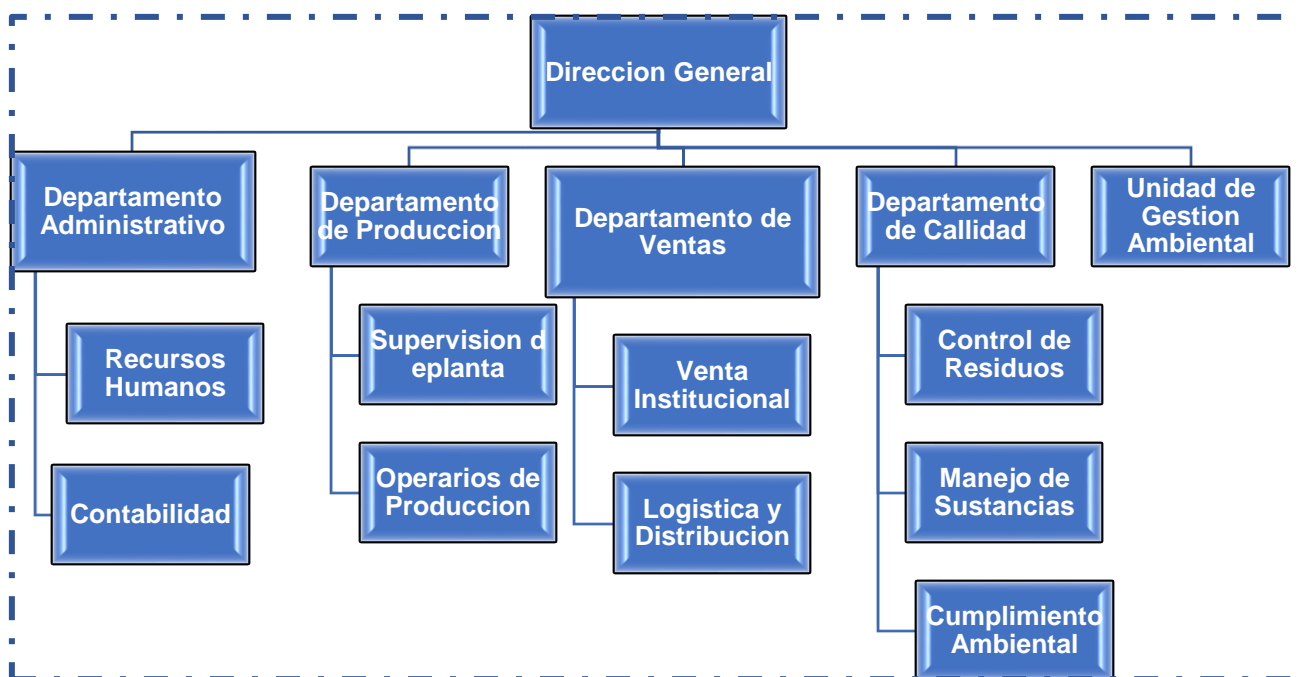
Direccion General

Departamento Administrativo

Recursos Humanos

Contabilidad

Departamento de Produccion

Supervision d eplanta

Operarios de Produccion

Departamento de Ventas

Venta Institucional

Logistica y Distribucion

Departamento de Callidad

Control de Residuos

Manejo de Sustancias

Cumplimiento Ambiental

Unidad de Gestion Ambiental